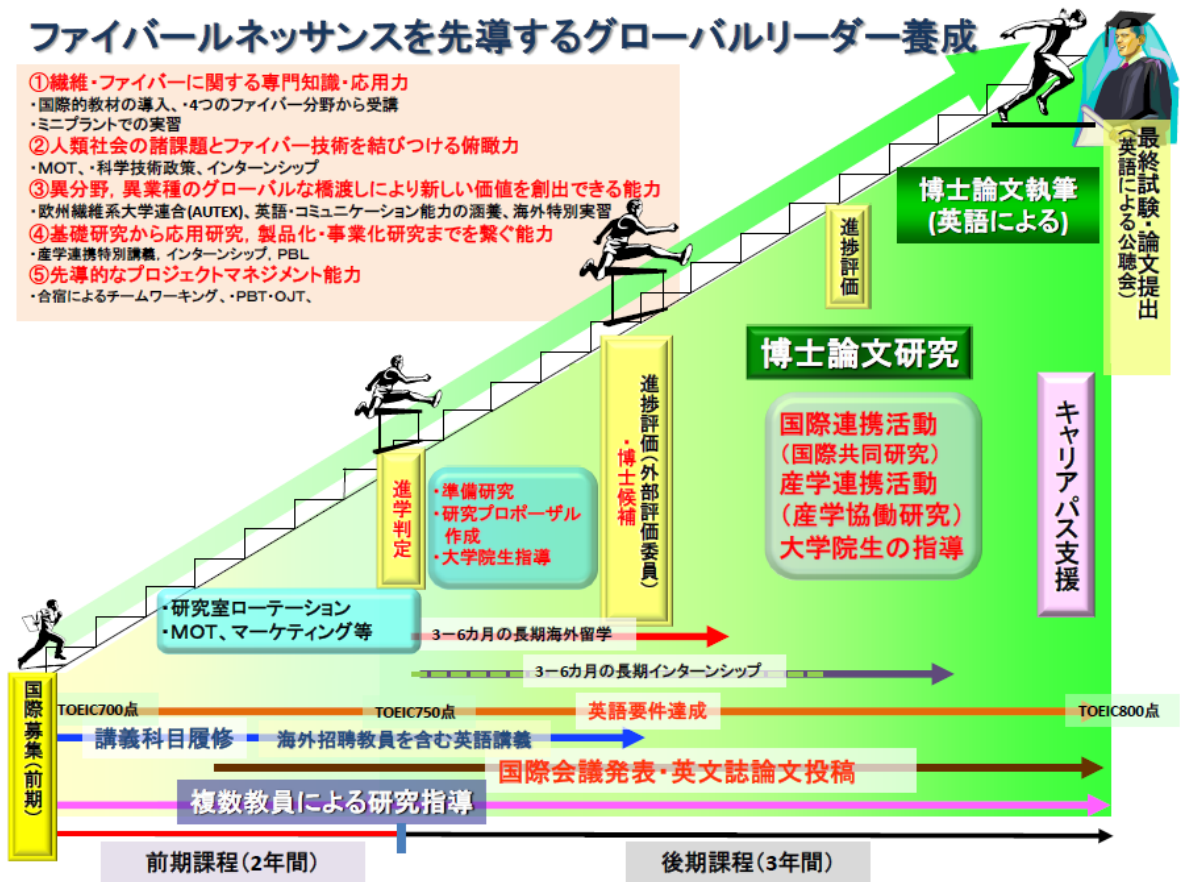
ファイバールネッサンスを先導するグローバルリーダー養成

①繊維・ファイバーに関する専門知識・応用力
・国際的教材の導入、・4つのファイバー分野から受講
・ミニプラントでの実習
②人類社会の諸課題とファイバー技術を結びつける俯瞰力
・MOT、・科学技術政策、インターンシップ
③異分野，異業種のグローバルな橋渡しにより新しい価値を創出できる能力
・欧州繊維系大学連合(AUTEX)、英語・コミュニケーション能力の涵養、海外特別実習
④基礎研究から応用研究，製品化・事業化研究までを繋ぐ能力
・産学連携特別講義, インターンシップ, PBL
⑤先導的なプロジェクトマネジメント能力
・合宿によるチームワーキング、・PBT・OJT、

最終試験・論文提出（英語による公聴会）

博士論文執筆（英語による）

進捗評価

博士論文研究

進捗評価（外部評価委員）・博士候補

国際連携活動（国際共同研究）産学連携活動（産学協働研究）大学院生の指導

キャリアパス支援

進学判定

・準備研究
・研究プロポーザル作成
・大学院生指導

・研究室ローテーション
・MOT、マーケティング等

3－6カ月の長期海外留学

3－6カ月の長期インターンシップ

国際募集（前期）

TOEIC700点

TOEIC750点

英語要件達成

TOEIC800点

講義科目履修

海外招聘教員を含む英語講義

国際会議発表・英文誌論文投稿

複数教員による研究指導

前期課程（2年間）

後期課程（3年間）